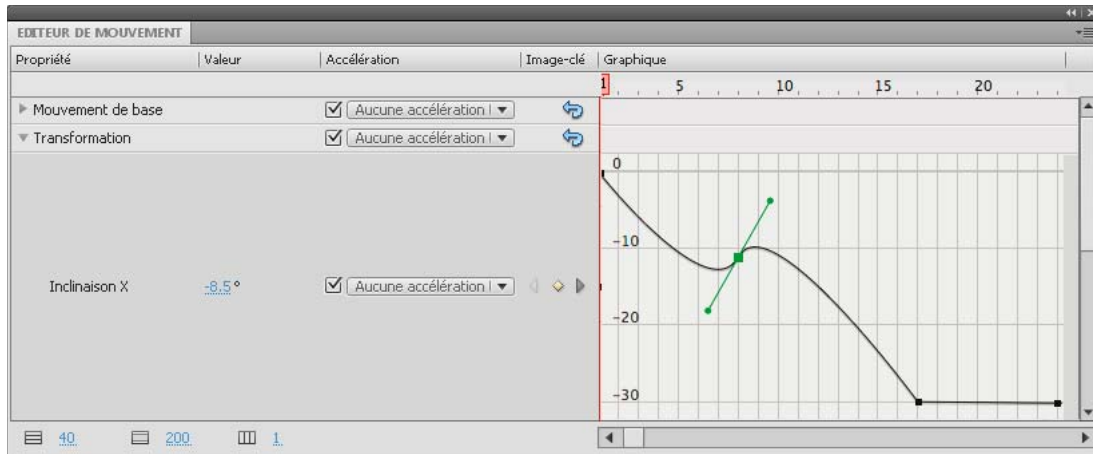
EDITEUR DE MOUVEMENT

| Propriété | Valeur | Accélération | Image-clé | Graphique |
|---|---|---|---|---|
| Mouvement de base | | Aucune accélération | | |
| Transformation | | Aucune accélération | | |
| Inclinaison X | -8,5 ° | Aucune accélération | | |

1 5 10 15 20

0
-10
-20
-30

40 200 1